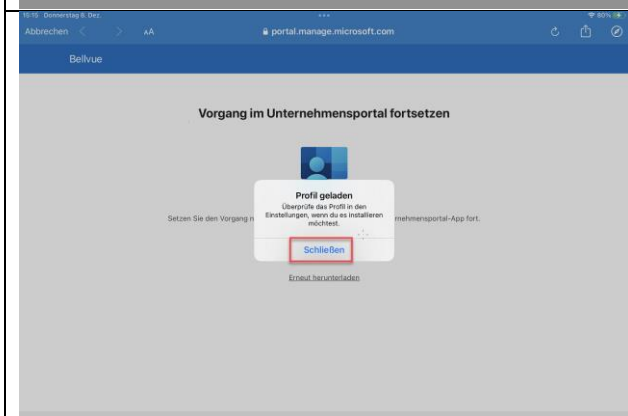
15:15 Donnerstag 8. Dez.

•••

80%

Abbrechen

AA

portal.manage.microsoft.com

Bellvue

Vorgang im Unternehmensportal fortsetzen

Setzen Sie den Vorgang n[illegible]nehmensportal-App fort.

Profil geladen

Überprüfe das Profil in den Einstellungen, wenn du es installieren möchtest.

Schließen

Erneut herunterladen